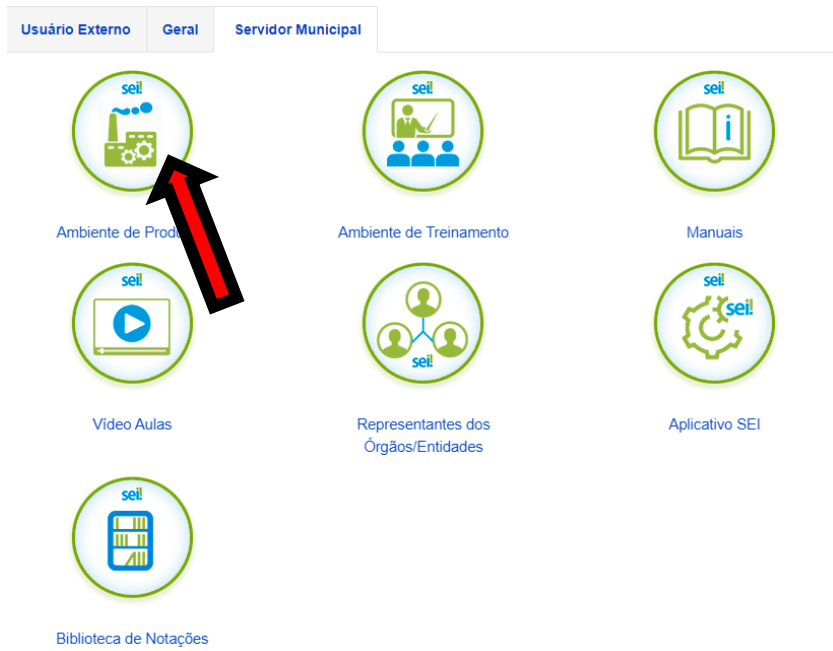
Usuário Externo | Geral | Servidor Municipal

sei!
Ambiente de Produ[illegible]

sei!
Ambiente de Treinamento

sei!
Manuais

sei!
Vídeo Aulas

sei!
Representantes dos Órgãos/Entidades

sei!
sei!
Aplicativo SEI

sei!
Biblioteca de Notações